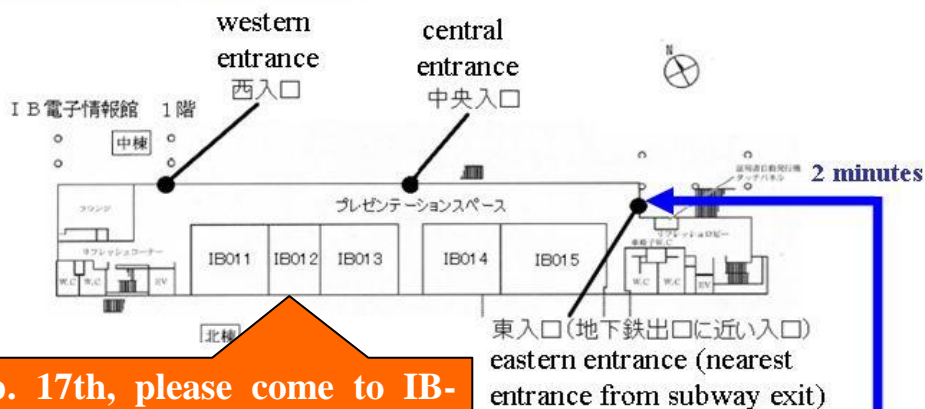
western entrance 西入口

central entrance 中央入口

N

ＩＢ電子情報館　１階

中棟

2 minutes

プレゼンテーションスペース

ラウンジ

リフレッシュコーナー

W.C

W.C

EV

IB011

IB012

IB013

IB014

IB015

リフレッシュロビー

車椅子W.C

W.C

W.C

EV

北棟

東入口（地下鉄出口に近い入口）
eastern entrance (nearest entrance from subway exit)

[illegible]b. 17th, please come to IB-